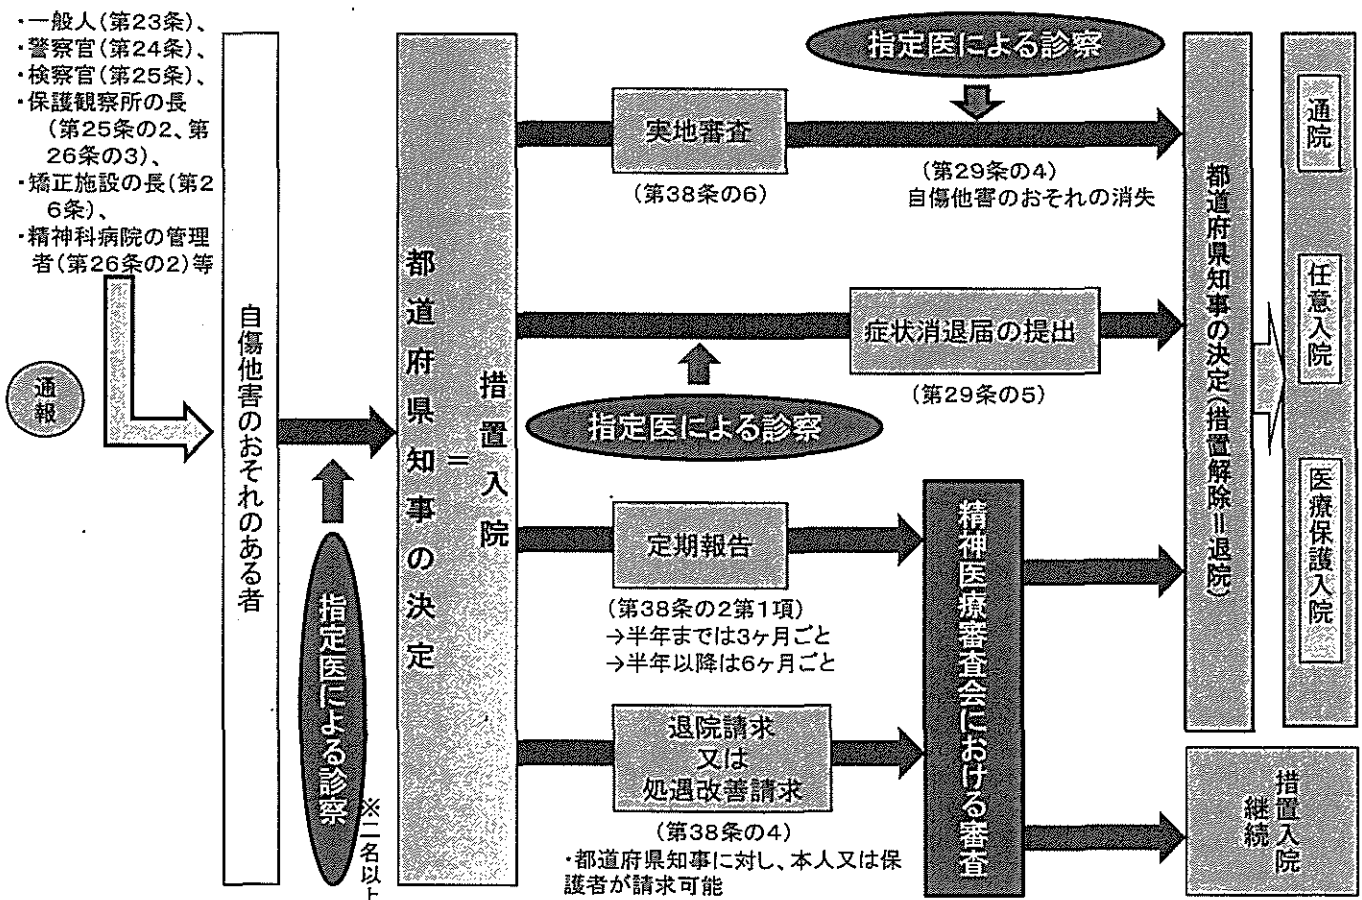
・一般人（第23条）、
・警察官（第24条）、
・検察官（第25条）、
・保護観察所の長（第25条の2、第26条の3）、
・矯正施設の長（第26条）、
・精神科病院の管理者（第26条の2）等

通報

自傷他害のおそれのある者

指定医による診察

※二名以上

都道府県知事の決定＝措置入院

指定医による診察

実地審査

（第38条の6）

（第29条の4）
自傷他害のおそれの消失

症状消退届の提出

（第29条の5）

指定医による診察

定期報告

（第38条の2第1項）
→半年までは3ヶ月ごと
→半年以降は6ヶ月ごと

退院請求
又は
処遇改善請求

（第38条の4）
・都道府県知事に対し、本人又は保護者が請求可能

精神医療審査会における審査

都道府県知事の決定（措置解除＝退院）

通院

任意入院

医療保護入院

措置入院継続